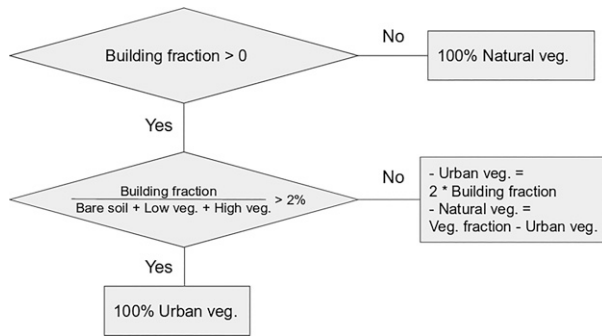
Building fraction > 0

No

100% Natural veg.

Yes

$\frac{\text{Building fraction}}{\text{Bare soil + Low veg. + High veg.}} > 2\%$

No

- Urban veg. = 2 * Building fraction
- Natural veg. = Veg. fraction - Urban veg.

Yes

100% Urban veg.